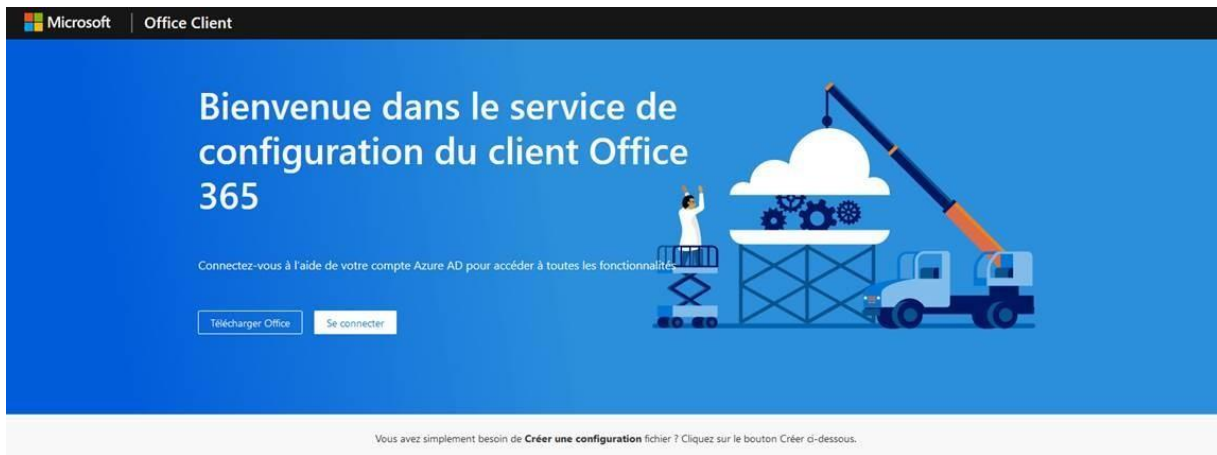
Microsoft | Office Client

Bienvenue dans le service de configuration du client Office 365

Connectez-vous à l'aide de votre compte Azure AD pour accéder à toutes les fonctionnalités.

Télécharger Office

Se connecter

Vous avez simplement besoin de **Créer une configuration** fichier ? Cliquez sur le bouton Créer ci-dessous.